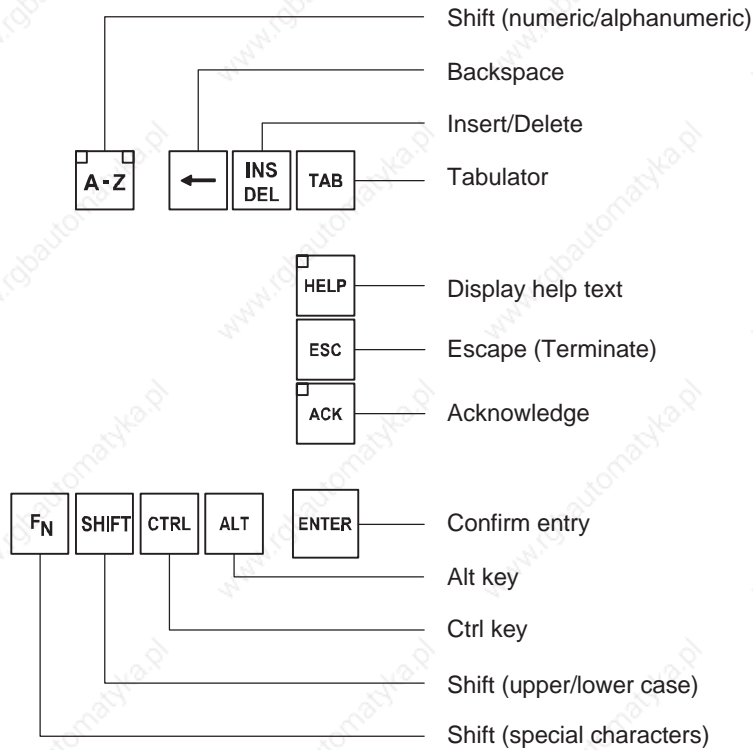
A-Z
←
INS
DEL
TAB

Shift (numeric/alphanumeric)
Backspace
Insert/Delete
Tabulator

HELP
Display help text
ESC
Escape (Terminate)
ACK
Acknowledge

$F_N$
SHIFT
CTRL
ALT
ENTER

Confirm entry
Alt key
Ctrl key
Shift (upper/lower case)
Shift (special characters)

www.rgbautomatyka.pl